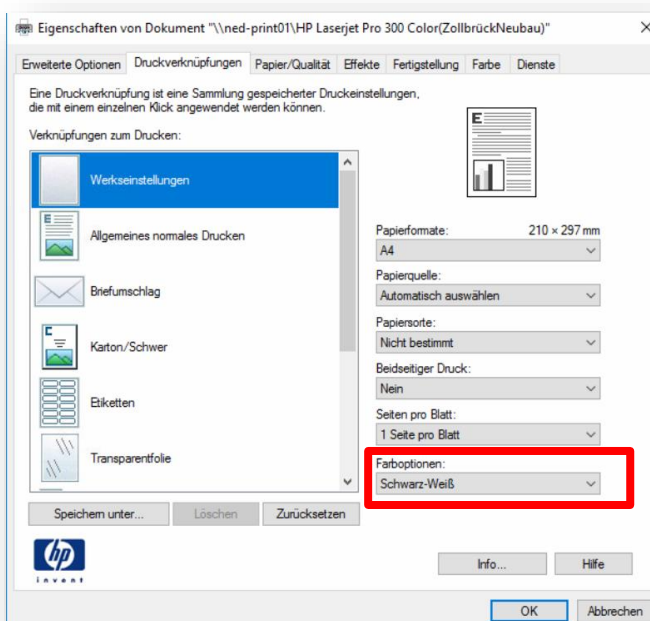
Eigenschaften von Dokument "\\ned-print01\HP Laserjet Pro 300 Color(ZollbrückNeubau)"

Erweiterte Optionen | Druckverknüpfungen | Papier/Qualität | Effekte | Fertigstellung | Farbe | Dienste

Eine Druckverknüpfung ist eine Sammlung gespeicherter Druckeinstellungen, die mit einem einzelnen Klick angewendet werden können.

Verknüpfungen zum Drucken:

Werkseinstellungen
Allgemeines normales Drucken
Briefumschlag
Karton/Schwer
Etiketten
Transparentfolie

Papierformate: 210 × 297 mm
A4
Papierquelle:
Automatisch auswählen
Papiersorte:
Nicht bestimmt
Beidseitiger Druck:
Nein
Seiten pro Blatt:
1 Seite pro Blatt
Farboptionen:
Schwarz-Weiß

Speichern unter... | Löschen | Zurücksetzen

hp
invent

Info... | Hilfe

OK | Abbrechen